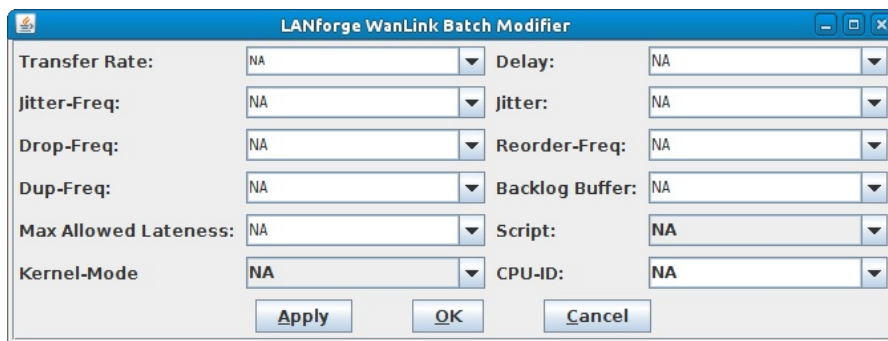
LANforge WanLink Batch Modifier

| | | | |
|---|---|---|---|
| Transfer Rate: | NA | Delay: | NA |
| Jitter-Freq: | NA | Jitter: | NA |
| Drop-Freq: | NA | Reorder-Freq: | NA |
| Dup-Freq: | NA | Backlog Buffer: | NA |
| Max Allowed Lateness: | NA | Script: | NA |
| Kernel-Mode | NA | CPU-ID: | NA |

Apply OK Cancel